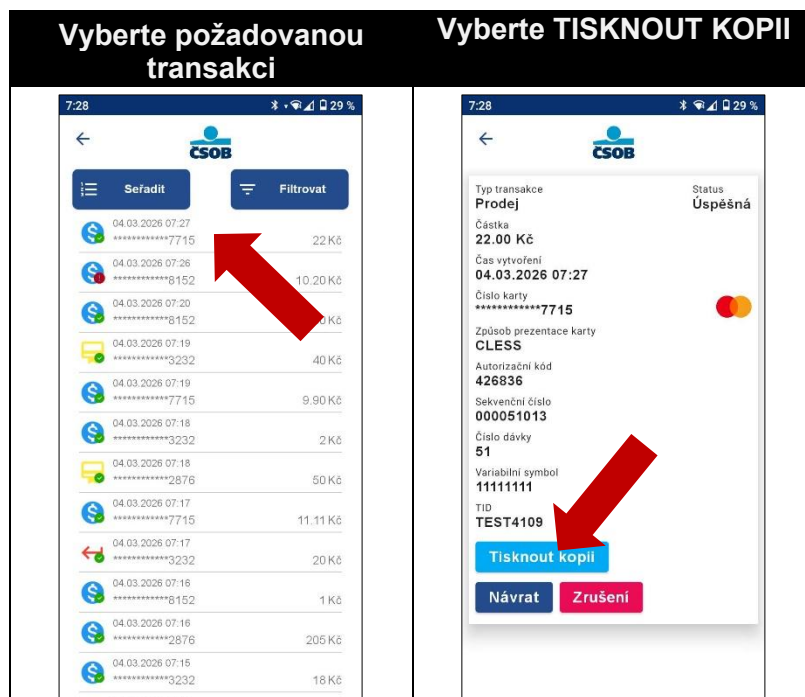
| Vyberte požadovanou transakci | Vyberte TISKNOUT KOPII |
|---|---|

7:28
29 %
ČSOB
Seřadit
Filtrovat
04.03.2026 07:27
************7715 22 Kč
04.03.2026 07:26
************8152 10.20 Kč
04.03.2026 07:20
************8152 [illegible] Kč
04.03.2026 07:19
************3232 40 Kč
04.03.2026 07:19
************7715 9.90 Kč
04.03.2026 07:18
************3232 2 Kč
04.03.2026 07:18
************2876 50 Kč
04.03.2026 07:17
************7715 11.11 Kč
04.03.2026 07:17
************3232 20 Kč
04.03.2026 07:16
************8152 1 Kč
04.03.2026 07:16
************2876 205 Kč
04.03.2026 07:15
************3232 18 Kč

7:28
29 %
ČSOB
Typ transakce
Prodej
Status
Úspěšná
Částka
22.00 Kč
Čas vytvoření
04.03.2026 07:27
Číslo karty
************7715
Způsob prezentace karty
CLESS
Autorizační kód
426836
Sekvenční číslo
000051013
Číslo dávky
51
Variabilní symbol
11111111
TID
TEST4109
Tisknout kopii
Návrat
Zrušení